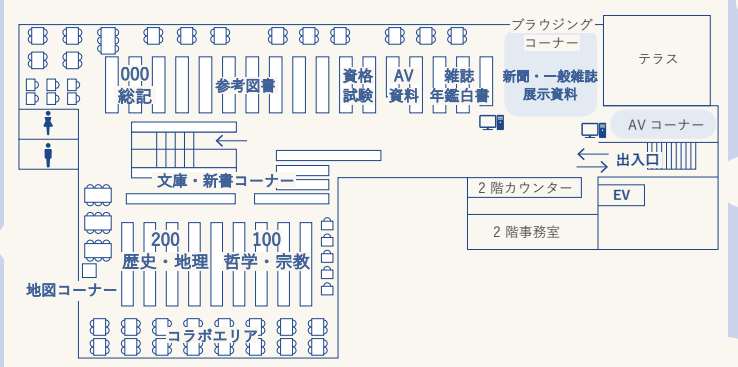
ブラウジング
コーナー
新聞・一般雑誌
展示資料
テラス
000
総記
参考図書
資格
試験
AV
資料
雑誌
年鑑白書
AV コーナー
出入口
文庫・新書コーナー
2 階カウンター
EV
2 階事務室
200
歴史・地理
100
哲学・宗教
地図コーナー
コラボエリア